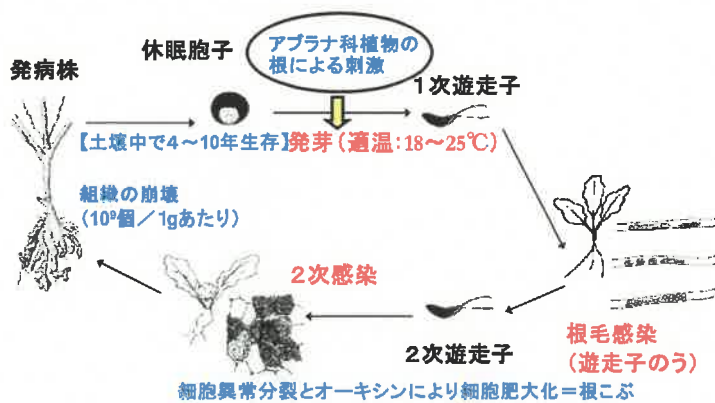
発病株

休眠胞子

アブラナ科植物の根による刺激

１次遊走子

【土壌中で４～10年生存】発芽（適温：18～25℃）

組織の崩壊（$10^9$個／1gあたり）

２次感染

根毛感染（遊走子のう）

２次遊走子

細胞異常分裂とオーキシンにより細胞肥大化＝根こぶ